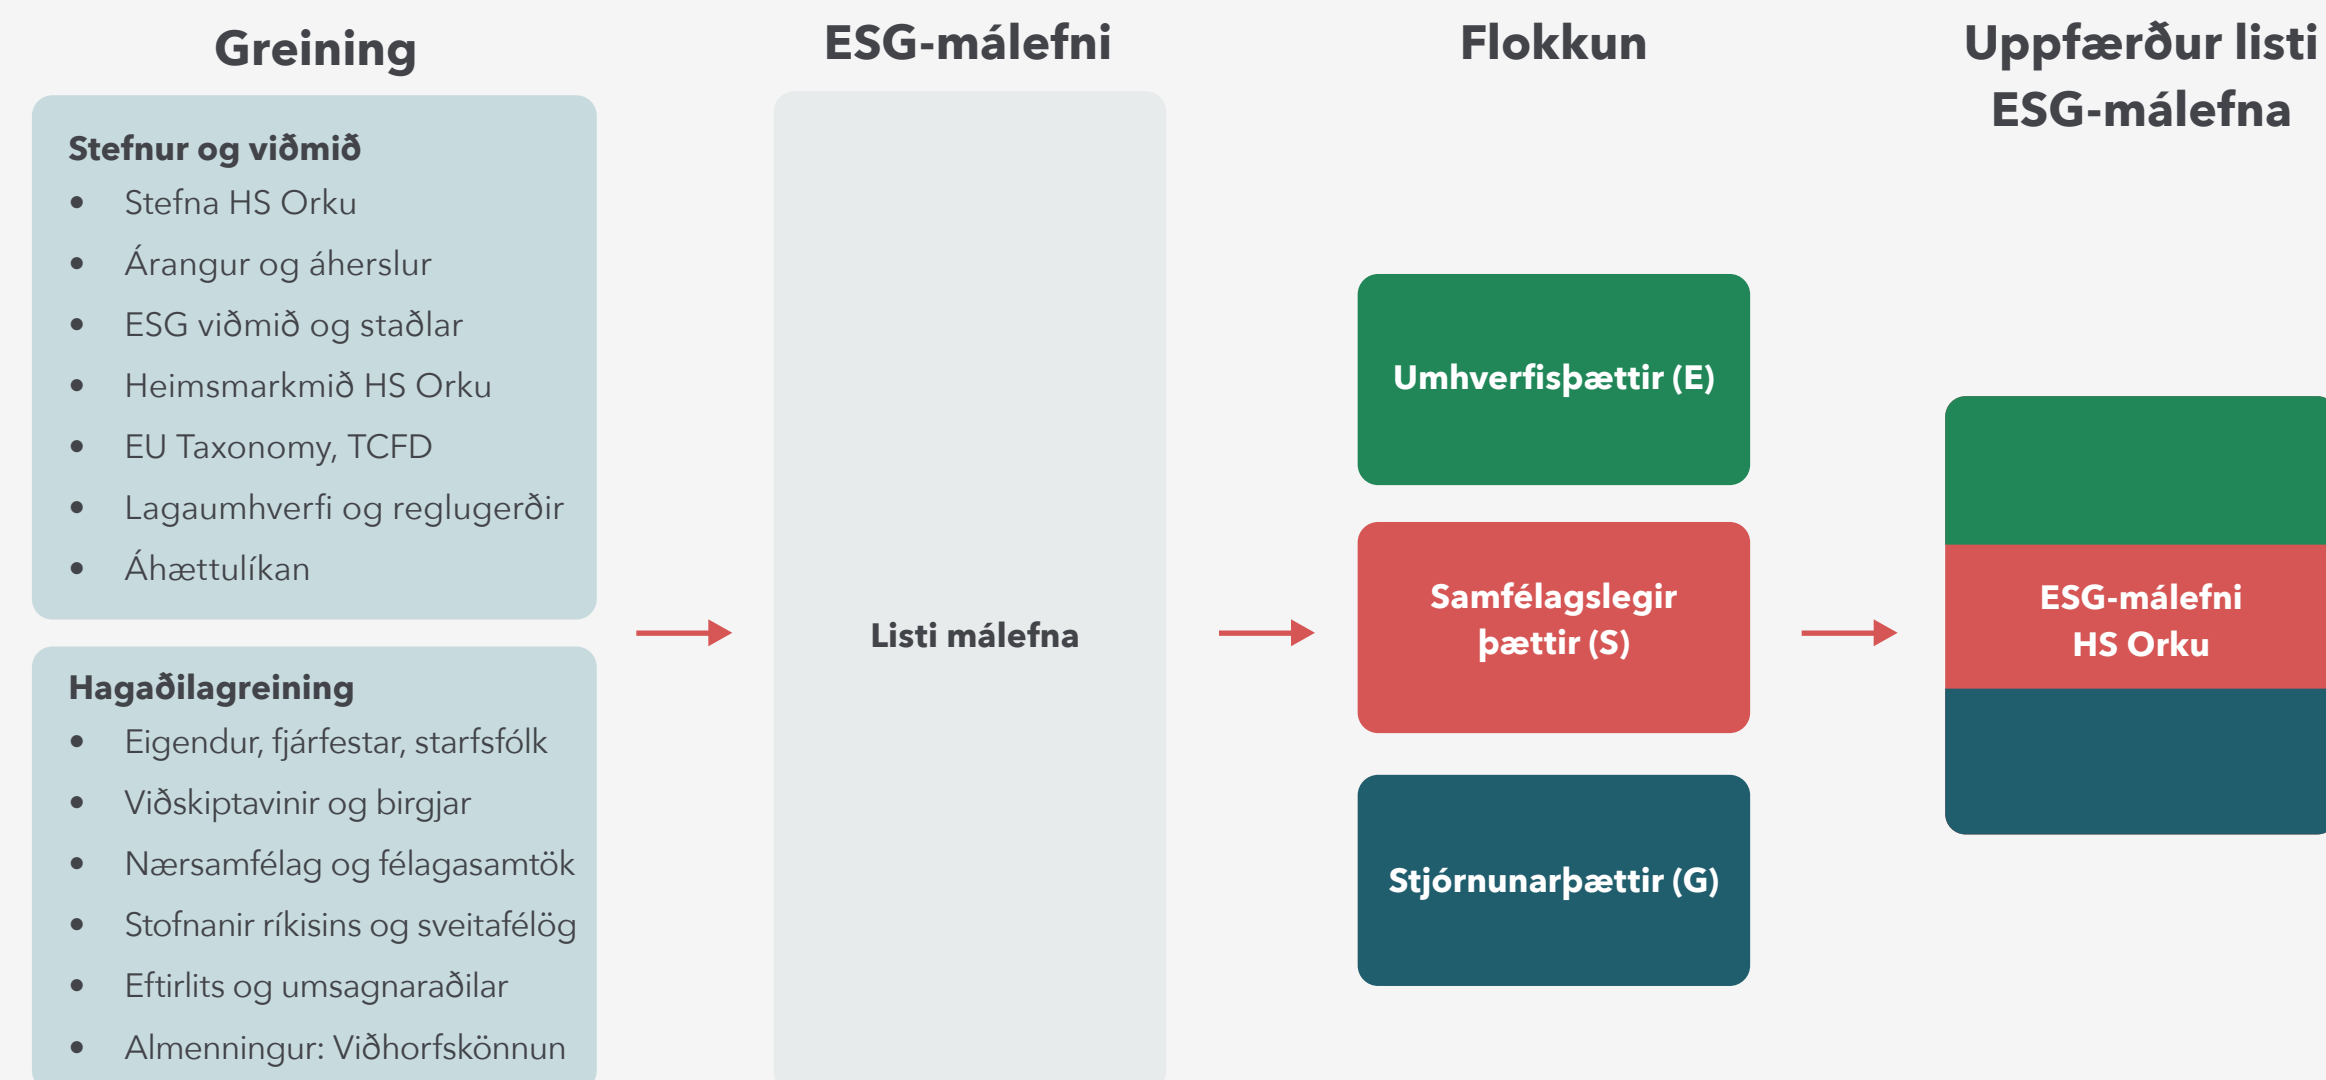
Greining

Stefnur og viðmið
- Stefna HS Orku
- Árangur og áherslur
- ESG viðmið og staðlar
- Heimsmarkmið HS Orku
- EU Taxonomy, TCFD
- Lagaumhverfi og reglugerðir
- Áhættulíkan

Hagaðilagreining
- Eigendur, fjárfestar, starfsfólk
- Viðskiptavinir og birgjar
- Nærsamfélag og félagasamtök
- Stofnanir ríkisins og sveitafélög
- Eftirlits og umsagnaraðilar
- Almenningur: Viðhorfskönnun

ESG-málefni

Listi málefna

Flokkun

Umhverfisþættir (E)

Samfélagslegir þættir (S)

Stjórnunarþættir (G)

Uppfærður listi ESG-málefna

ESG-málefni HS Orku